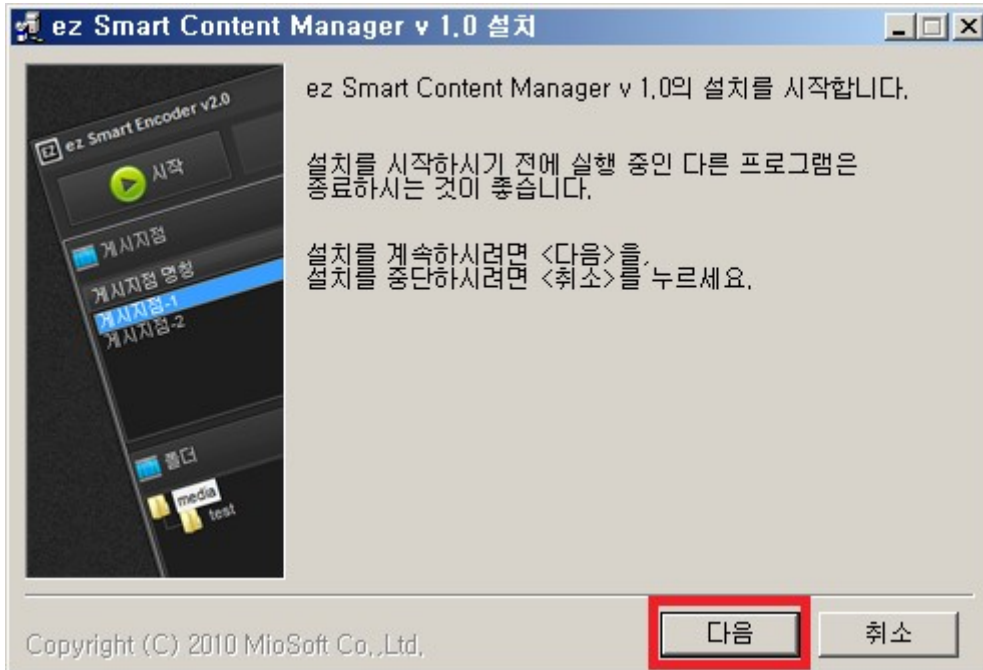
ez Smart Content Manager v 1.0 설치

ez Smart Encoder v2.0

시작

게시지점

게시지점 명칭
게시지점-1
게시지점-2

폴더

media
test

ez Smart Content Manager v 1.0의 설치를 시작합니다.

설치를 시작하시기 전에 실행 중인 다른 프로그램은 종료하시는 것이 좋습니다.

설치를 계속하시려면 <다음>을,
설치를 중단하시려면 <취소>를 누르세요.

Copyright (C) 2010 MioSoft Co.,Ltd.

다음

취소